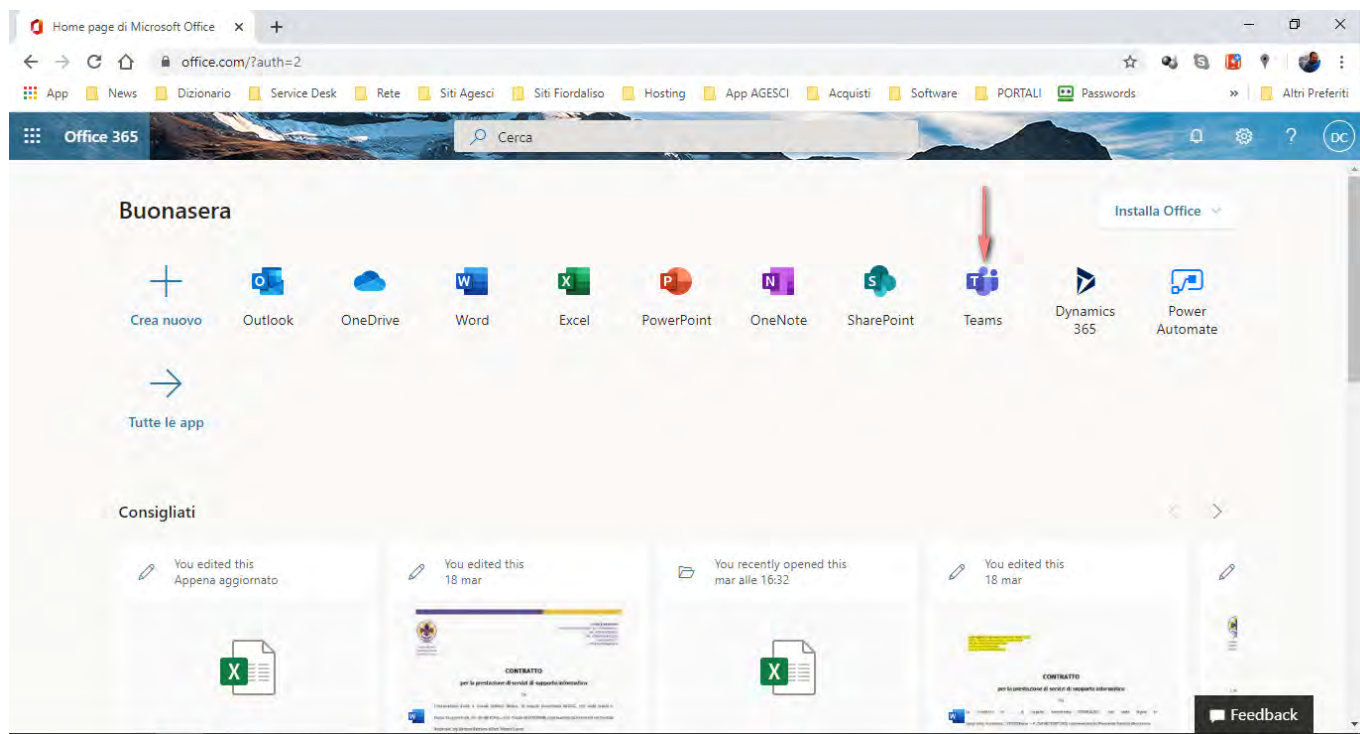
Home page di Microsoft Office ×

office.com/?auth=2

App News Dizionario Service Desk Rete Siti Agesci Siti Fiordaliso Hosting App AGESCI Acquisti Software PORTALI Passwords » Altri Preferiti

Office 365 Cerca DC

Buonasera

Installa Office

Crea nuovo Outlook OneDrive Word Excel PowerPoint OneNote SharePoint Teams Dynamics 365 Power Automate

Tutte le app

Consigliati

You edited this
Appena aggiornato

You edited this
18 mar

CONTRATTO
per la prestazione di servizi di supporto informatico

You recently opened this
mar alle 16:32

You edited this
18 mar

CONTRATTO
per la prestazione di servizi di supporto informatico

Feedback